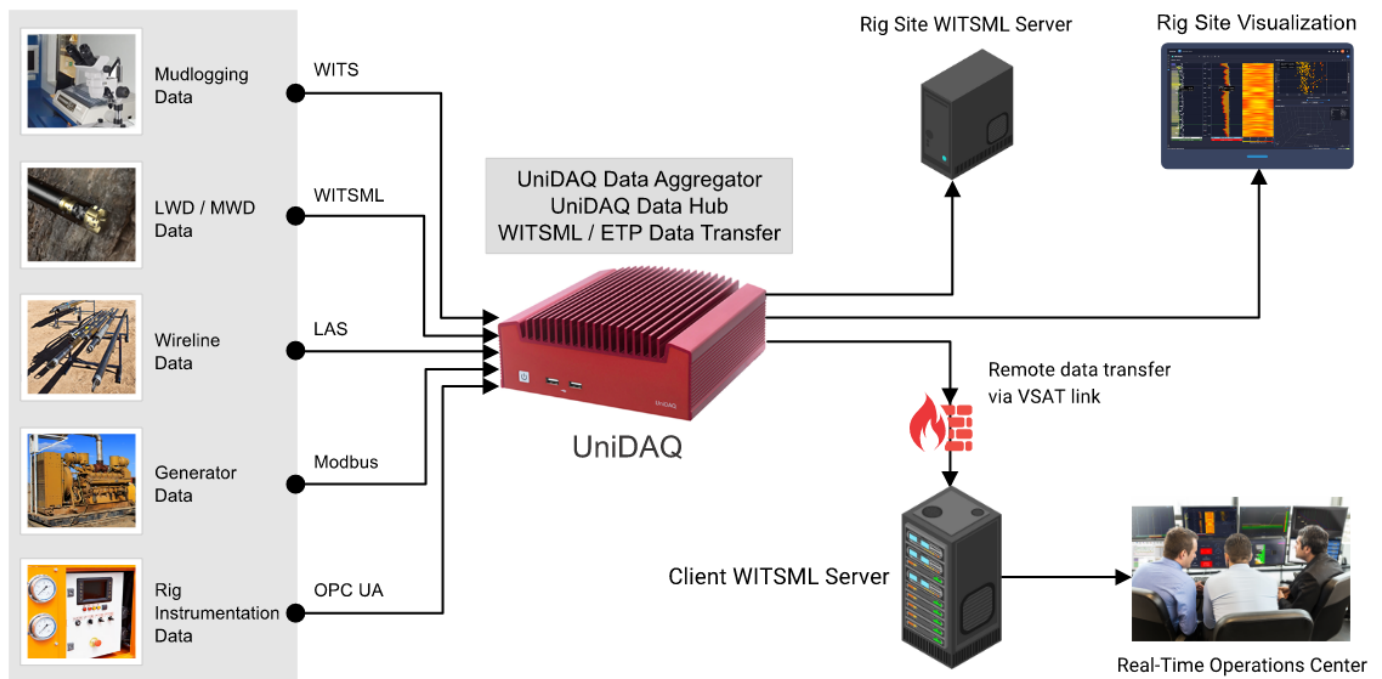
Mudlogging Data

WITS

LWD / MWD Data

WITSML

Wireline Data

LAS

Generator Data

Modbus

Rig Instrumentation Data

OPC UA

UniDAQ Data Aggregator
UniDAQ Data Hub
WITSML / ETP Data Transfer

UniDAQ

UniDAQ

Rig Site WITSML Server

Rig Site Visualization

Remote data transfer via VSAT link

Client WITSML Server

Real-Time Operations Center